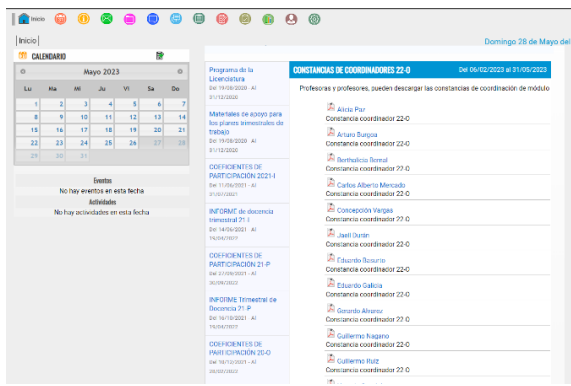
Inicio

| Inicio |

Domingo 28 de Mayo del

CALENDARIO

Mayo 2023

| Lu | Ma | Mi | Ju | Vi | Sa | Do |
|---|---|---|---|---|---|---|
| 1 | 2 | 3 | 4 | 5 | 6 | 7 |
| 8 | 9 | 10 | 11 | 12 | 13 | 14 |
| 15 | 16 | 17 | 18 | 19 | 20 | 21 |
| 22 | 23 | 24 | 25 | 26 | 27 | 28 |
| 29 | 30 | 31 | | | | |

Eventos
No hay eventos en esta fecha
Actividades
No hay actividades en esta fecha

Programa de la Licenciatura
Del 19/08/2020 - Al 01/12/2020

Materiales de apoyo para los planes trimestrales de trabajo
Del 19/08/2020 - Al 01/12/2020

COEFICIENTES DE PARTICIPACIÓN 2021-I
Del 11/06/2021 - Al 01/07/2021

INFORME de docencia trimestral 21-I
Del 14/06/2021 - Al 24/06/2021

COEFICIENTES DE PARTICIPACIÓN 21-P
Del 27/09/2021 - Al 30/09/2021

INFORME Trimestral de Docencia 21-P
Del 16/10/2021 - Al 29/10/2021

COEFICIENTES DE PARTICIPACIÓN 20-O
Del 18/12/2021 - Al 20/02/2022

CONSTANCIAS DE COORDINADORES 22-O
Del 06/02/2023 al 31/05/2023

Profesoras y profesores, pueden descargar las constancias de coordinación de módulo

Alicia Paz
Constancia coordinador 22-O

Arturo Burgoa
Constancia coordinador 22-O

Bertholicio Bernal
Constancia coordinador 22-O

Carlos Alberto Mercado
Constancia coordinador 22-O

Concepción Vargas
Constancia coordinador 22-O

Jaell Durán
Constancia coordinador 22-O

Eduardo Bazurto
Constancia coordinador 22-O

Eduardo Galicia
Constancia coordinador 22-O

Gerardo Alvarez
Constancia coordinador 22-O

Guillermo Nagano
Constancia coordinador 22-O

Guillermo Ruiz
Constancia coordinador 22-O